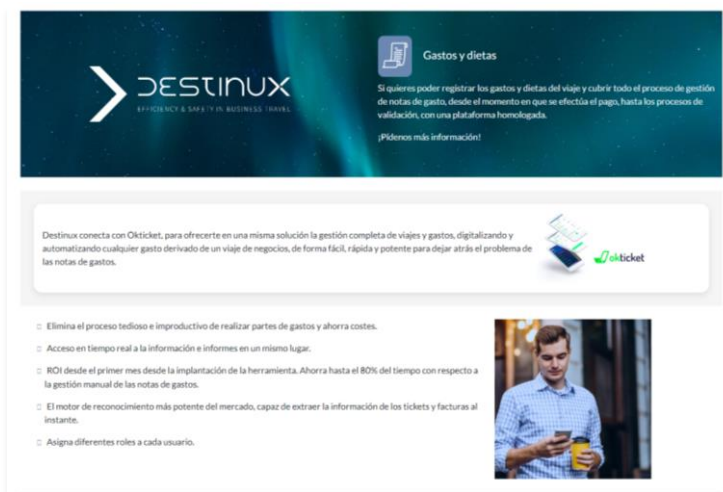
DESTINUX
EFFICIENCY & SAFETY IN BUSINESS TRAVEL

Gastos y dietas

Si quieres poder registrar los gastos y dietas del viaje y cubrir todo el proceso de gestión de notas de gasto, desde el momento en que se efectúa el pago, hasta los procesos de validación, con una plataforma homologada.

¡Pídenos más información!

Destinux conecta con Okticket, para ofrecerte en una misma solución la gestión completa de viajes y gastos, digitalizando y automatizando cualquier gasto derivado de un viaje de negocios, de forma fácil, rápida y potente para dejar atrás el problema de las notas de gastos.

okticket

Elimina el proceso tedioso e improductivo de realizar partes de gastos y ahorra costes.

Acceso en tiempo real a la información e informes en un mismo lugar.

ROI desde el primer mes desde la implantación de la herramienta. Ahorra hasta el 80% del tiempo con respecto a la gestión manual de las notas de gastos.

El motor de reconocimiento más potente del mercado, capaz de extraer la información de los tickets y facturas al instante.

Asigna diferentes roles a cada usuario.